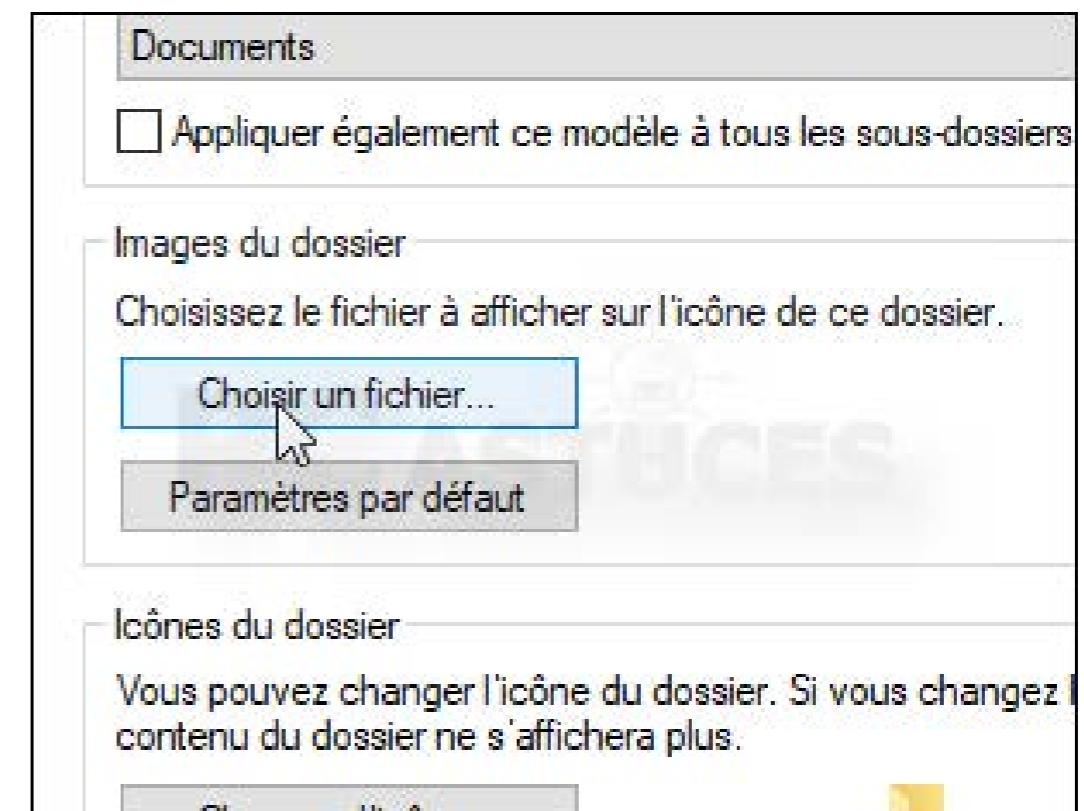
Documents

Appliquer également ce modèle à tous les sous-dossiers

Images du dossier

Choisissez le fichier à afficher sur l'icône de ce dossier.

Choisir un fichier...

ASTUCES

Paramètres par défaut

Icônes du dossier

Vous pouvez changer l'icône du dossier. Si vous changez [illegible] contenu du dossier ne s'affichera plus.

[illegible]